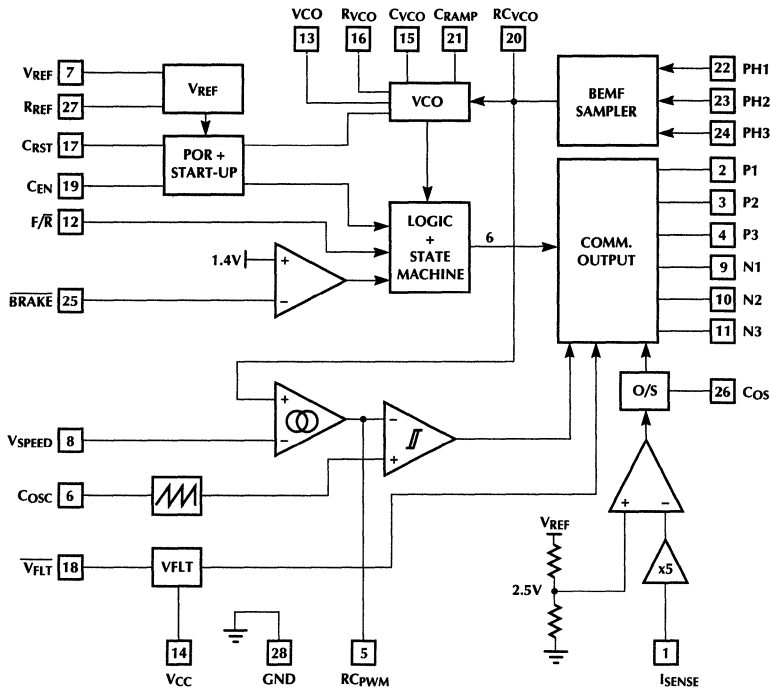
VCO
13

$R_{VCO}$
16

$C_{VCO}$
15

$C_{RAMP}$
21

$RC_{VCO}$
20

$V_{REF}$ 7
$R_{REF}$ 27
$C_{RST}$ 17
$C_{EN}$ 19
$F/\overline{R}$ 12
$\overline{BRAKE}$ 25
$V_{SPEED}$ 8
$C_{OSC}$ 6
$\overline{V_{FLT}}$ 18

$V_{REF}$

VCO

POR + START-UP

LOGIC + STATE MACHINE

1.4V

+
−

6

BEMF SAMPLER

22 PH1
23 PH2
24 PH3

COMM. OUTPUT

2 P1
3 P2
4 P3
9 N1
10 N2
11 N3

O/S

26 $C_{OS}$

+
−

VFLT

14
$V_{CC}$

28
GND

5
$RC_{PWM}$

$V_{REF}$

2.5V

x5

1
$I_{SENSE}$